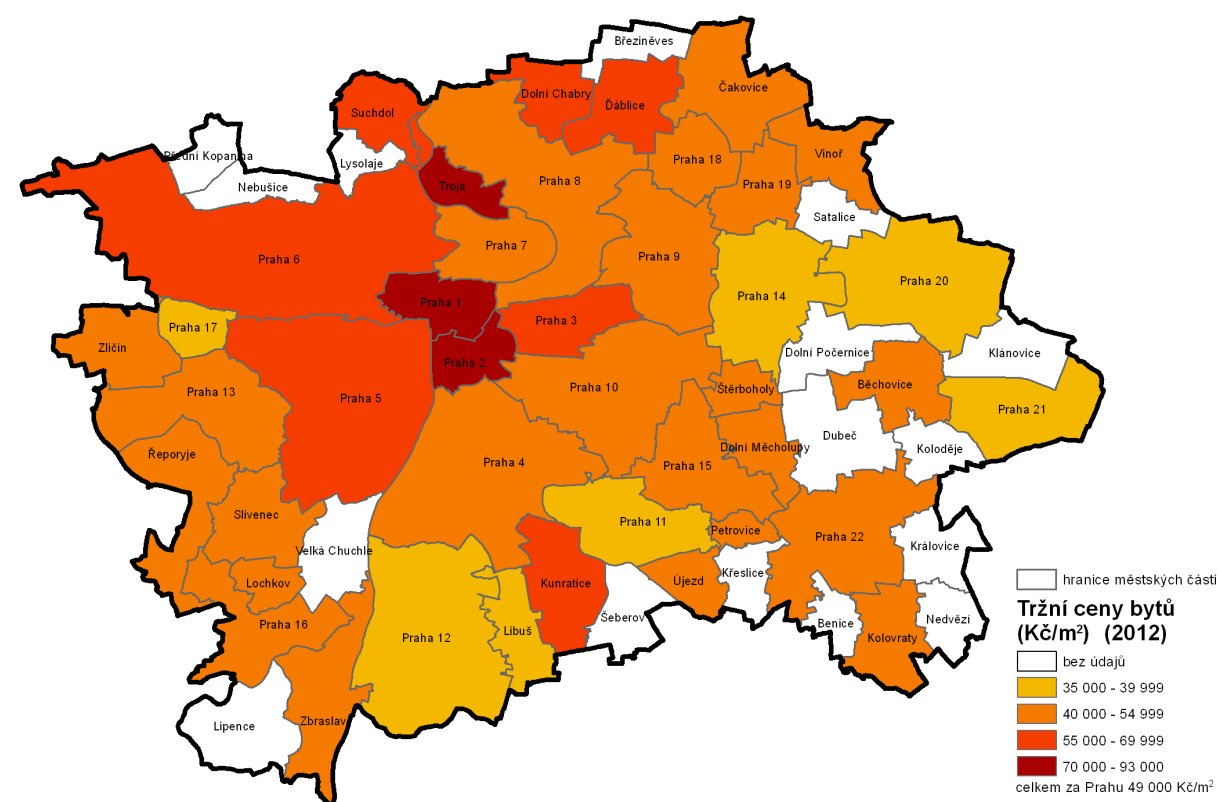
Březiněves
Dolní Chabry
Ďáblice
Čakovice
Suchdol
Přední Kopanina
Lysolaje
Praha 18
Vinoř
Nebušice
Troja
Praha 8
Praha 19
Satalice
Praha 7
Praha 6
Praha 9
Praha 20
Praha 14
Praha 1
Praha 3
Praha 17
Zličín
Dolní Počernice
Klánovice
Praha 2
Běchovice
Praha 13
Praha 10
Praha 5
Štěrboholy
Praha 21
Dolní Měcholupy
Dubeč
Koloděje
Řeporyje
Praha 4
Praha 15
Slivenec
Praha 11
Petrovice
Praha 22
Velká Chuchle
Královice
Lochkov
Kunratice
Újezd
Křeslice
Praha 16
Šeberov
Libuš
Praha 12
Benice
Nedvězí
Kolovraty
Lipence
Zbraslav
hranice městských částí
Tržní ceny bytů (Kč/m$^2$) (2012)
bez údajů
35 000 - 39 999
40 000 - 54 999
55 000 - 69 999
70 000 - 93 000
celkem za Prahu 49 000 Kč/m$^2$